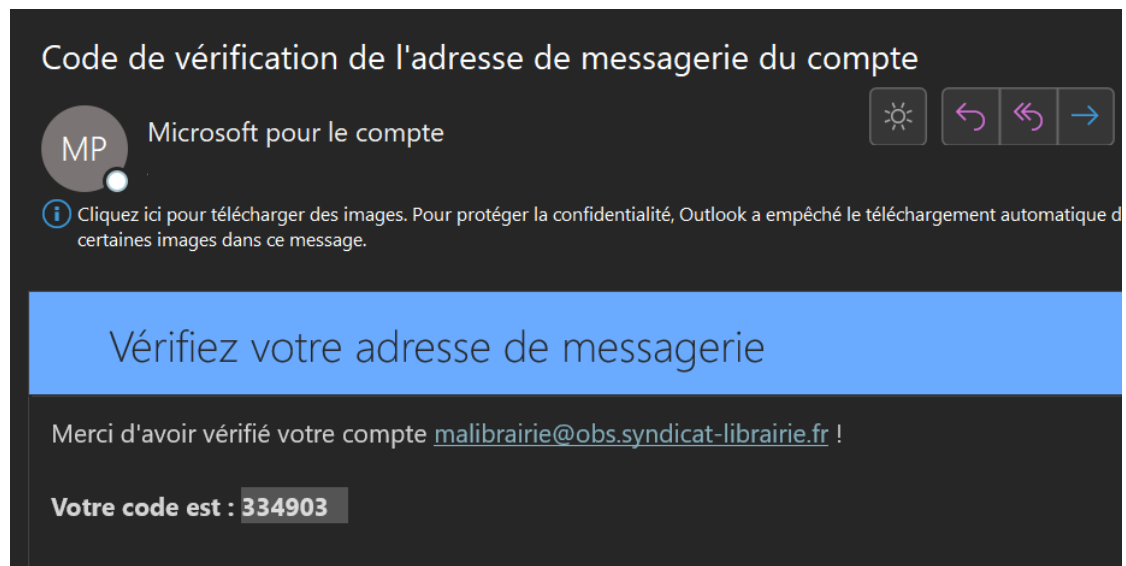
Code de vérification de l'adresse de messagerie du compte

MP

Microsoft pour le compte

Cliquez ici pour télécharger des images. Pour protéger la confidentialité, Outlook a empêché le téléchargement automatique d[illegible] certaines images dans ce message.

Vérifiez votre adresse de messagerie

Merci d'avoir vérifié votre compte malibrairie@obs.syndicat-librairie.fr !

**Votre code est : 334903**